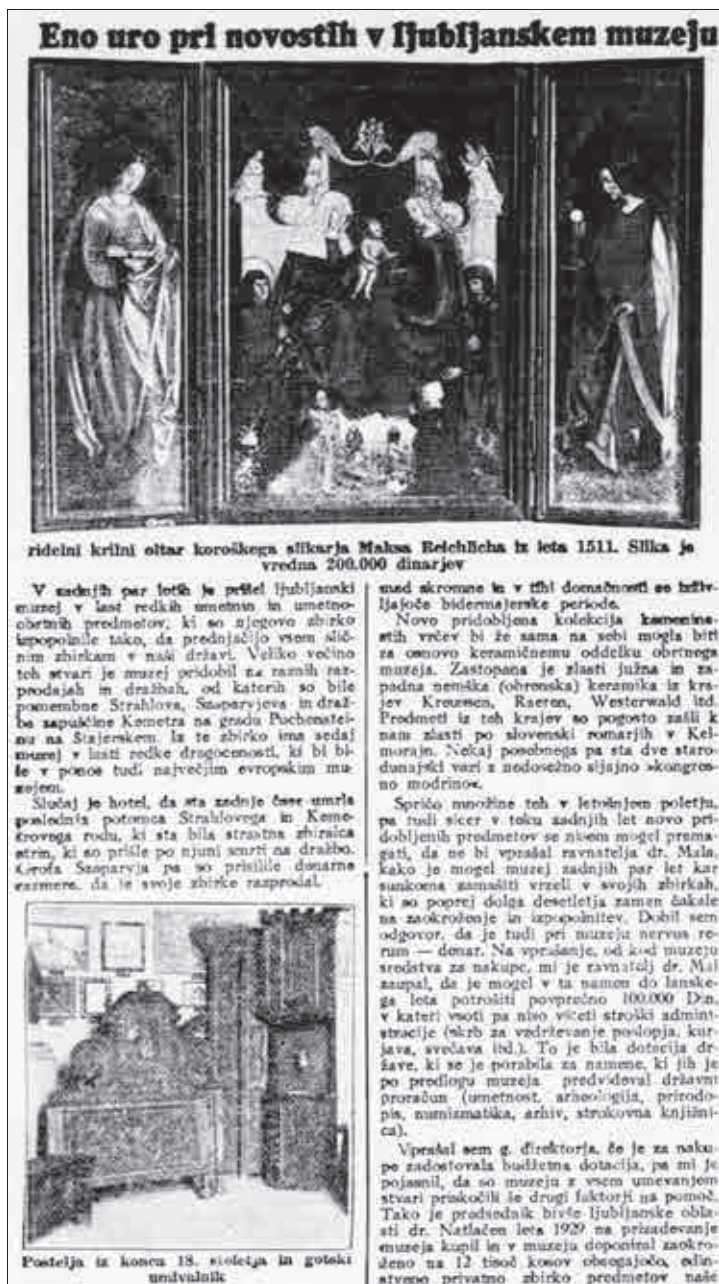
Eno uro pri novostih v ljubljanskem muzeju

ridelni krilni oltar koroškega slikarja Maksa Reichlicha iz leta 1511. Slika je vredna 200.000 dinarjev

V zadnjih par letih je prišel ljubljanski muzej v last redkih umetnin in umetnoobrtnih predmetov, ki so njegove zbirke izpopolnile tako, da prednjačijo vsem sličnim zbirkam v naši državi. Veliko večino teh stvari je muzej pridobil na raznih razprodajah in dražbah, od katerih so bile pomembne Strahlova, Saaparyjeva in dražba zapuščine Kemetra na gradu Puchonstelnu na Štajerskem. Iz te zbirke ima sedaj muzej v lasti redke dragocenosti, ki bi bile v ponos tudi največjim evropskim muzejem.

Slučaj je hotel, da sta zadnje čase umrla poslednja potomca Strahlovega in Kemetrovega rodu, ki sta bila strastna zbiralca starin, ki so prišle po njuni smrti na dražbo. Grofa Saaparyja pa so prisilile denarne razmere, da je svoje zbirke razprodal.

Postelja iz konca 18. stoletja in gotski umivalnik

med skromne in v tihi domačnosti se izživljajoče bidermajerske periode.

Novo pridobljena kolekcija kameninastih vrčev bi že sama na sebi mogla biti za osnovo keramičnemu oddelku obrtnega muzeja. Zastopana je zlasti južna in zapadna nemška (obrenska) keramika iz krajev Kreussen, Raeren, Westerwald itd. Predmeti iz teh krajev so pogosto zašli k nam zlasti po slovenski romarjih v Kelmorajn. Nekaj posebnega pa sta dve starodunajski vazi z nedoseženo sijajno »kongresno modrino«.

Spričo množine teh v letošnjem poletju, pa tudi sicer v toku zadnjih let novo pridobljenih predmetov se nisem mogel premagati, da ne bi vprašal ravnatelja dr. Mala, kako je mogel muzej zadnjih par let kar sunkoma zamašiti vrzeli v svojih zbirkah, ki so poprej dolga desetletja zamen čakale na zaokroženje in izpopolnitev. Dobil sem odgovor, da je tudi pri muzeju nervus rerum — denar. Na vprašanje, od kod muzeju sredstva za nakupe, mi je ravnatelj dr. Mal zaupal, da je mogel v ta namen do lanskega leta potrošiti povprečno 100.000 Din., v kateri vsoti pa niso všteti stroški administracije (skrb za vzdrževanje poslopja, kurjava, svečava itd.). To je bila dotacija države, ki se je porabila za namene, ki jih je po predlogu muzeja predvideval državni proračun (umetnost, arheologija, prirodopis, numizmatika, arhiv, strokovna knjižnica).

Vprašal sem g. direktorja, če je za nakupe zadostovala budžetna dotacija, pa mi je pojasnil, da so muzeju z vsem umevanjem stvari priskočili še drugi faktorji na pomoč. Tako je predsednik bivše ljubljanske oblasti dr. Natlačen leta 1929 na prizadevanje muzeja kupil in v muzeju deponiral zaokroženo na 12 tisoč kosov obsegajočo, edinstveno privatno zbirko predmetov naše